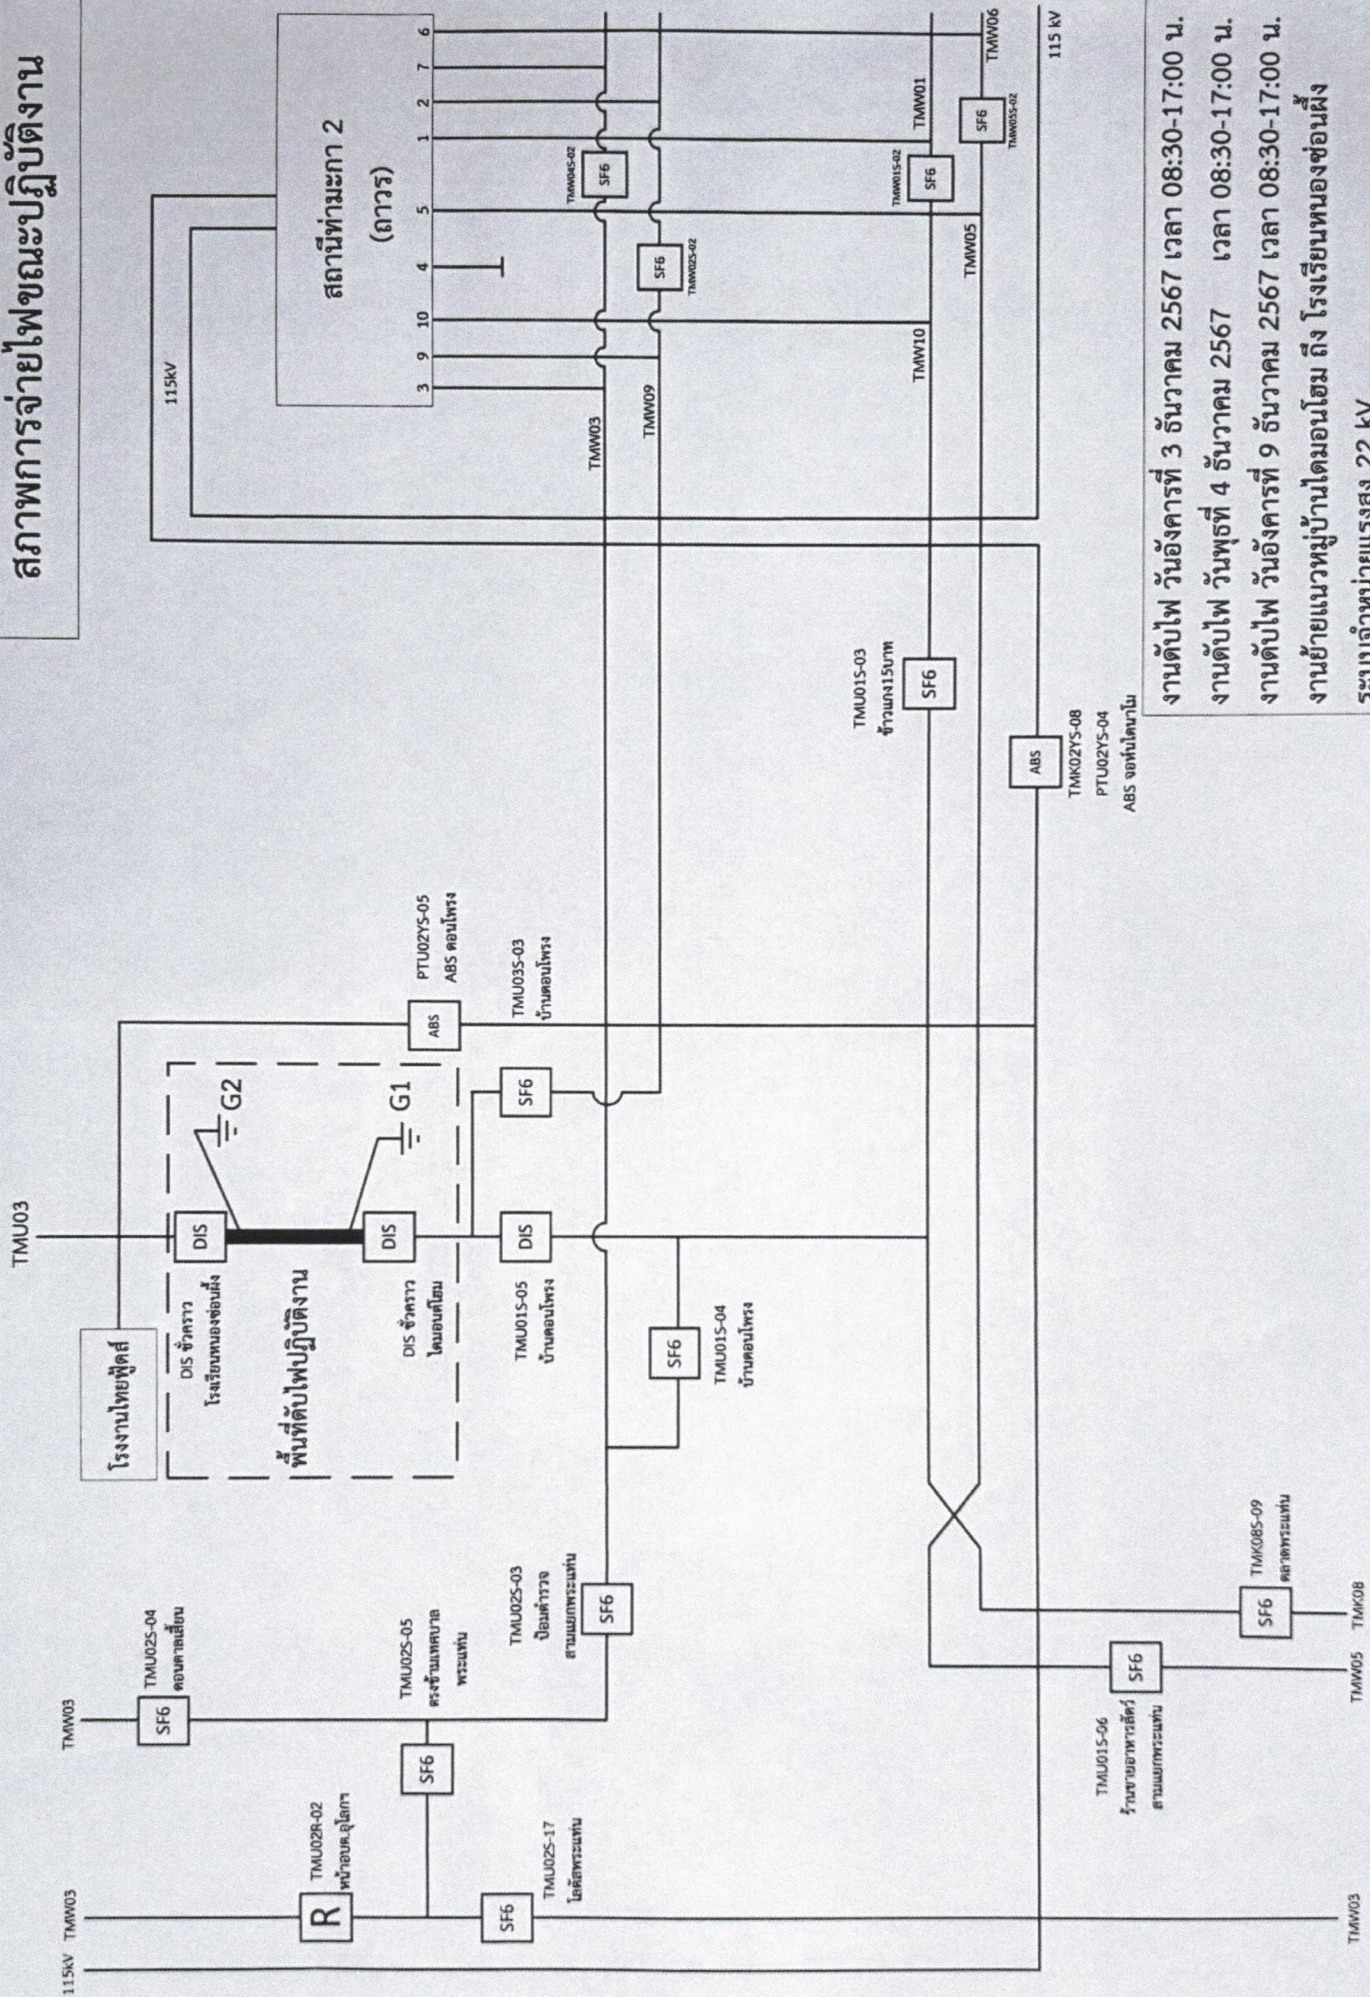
สภาพการจ่ายไฟขณะปฏิบัติงาน

115KV TMW03

TMW03

TMU03

สถานีท่ามะกา 2

(ถาวร)

3 9 10 4 5 1 2 7 6

115kV

TMW03

TMW09

TMW10

TMW05

TMW01

TMW06

115 kV

TMW04S-02

SF6

TMW02S-02

SF6

TMW01S-02

SF6

TMW05S-02

SF6

โรงงานไทยฟู้ดส์

DIS ชั่วคราว โรงเรียนหนองซ่อนผึ้ง

พื้นที่ดับไฟปฏิบัติงาน

DIS ชั่วคราว ไดมอนโฮม

DIS

DIS

G2

G1

SF6 TMU02S-04 ดอนตาลเสี้ยน

R TMU02R-02 หน้าอบต.อุโลกสี่

SF6 TMU02S-05 ตรงข้ามเทศบาลพระแท่น

SF6 TMU02S-17 โลตัสพระแท่น

SF6 TMU02S-03 ป้อมตำรวจ สามแยกพระแท่น

DIS TMU01S-05 บ้านดอนโพรง

SF6

SF6 TMU01S-04 บ้านดอนโพรง

ABS PTU02YS-05 ABS ดอนโพรง

TMU03S-03 บ้านดอนโพรง

SF6 TMU01S-03 ข้าวแกง15บาท

ABS TMK02YS-08 PTU02YS-04 ABS จอห์นไดมาโม

SF6 TMU01S-06 ร้านขายอาหารสัตว์ สามแยกพระแท่น

SF6 TMK08S-09 ตลาดพระแท่น

TMW03 TMW05 TMK08

งานดับไฟ วันอังคารที่ 3 ธันวาคม 2567 เวลา 08:30-17:00 น.
งานดับไฟ วันพุธที่ 4 ธันวาคม 2567 เวลา 08:30-17:00 น.
งานดับไฟ วันอังคารที่ 9 ธันวาคม 2567 เวลา 08:30-17:00 น.
งานย้ายแนวหมู่บ้านไดมอนโฮม ถึง โรงเรียนหนองซ่อนผึ้ง
ระบบจำหน่ายแรงสูง 22 kV